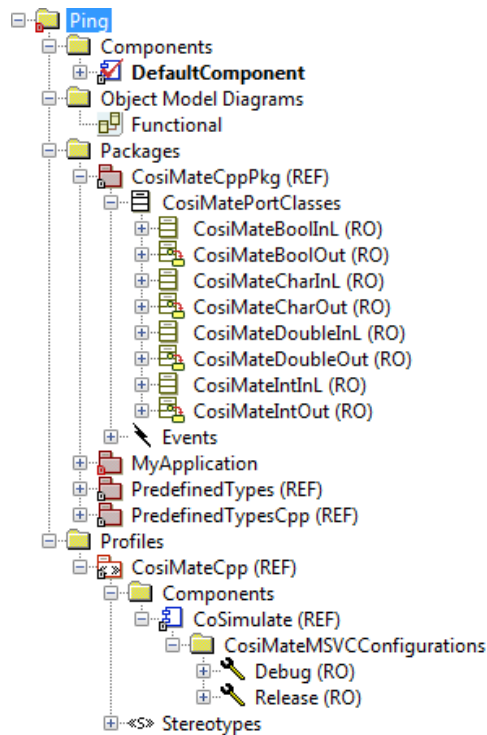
Ping
Components
DefaultComponent
Object Model Diagrams
Functional
Packages
CosiMateCppPkg (REF)
CosiMatePortClasses
CosiMateBoolInL (RO)
CosiMateBoolOut (RO)
CosiMateCharInL (RO)
CosiMateCharOut (RO)
CosiMateDoubleInL (RO)
CosiMateDoubleOut (RO)
CosiMateIntInL (RO)
CosiMateIntOut (RO)
Events
MyApplication
PredefinedTypes (REF)
PredefinedTypesCpp (REF)
Profiles
CosiMateCpp (REF)
Components
CoSimulate (REF)
CosiMateMSVCConfigurations
Debug (RO)
Release (RO)
«S» Stereotypes